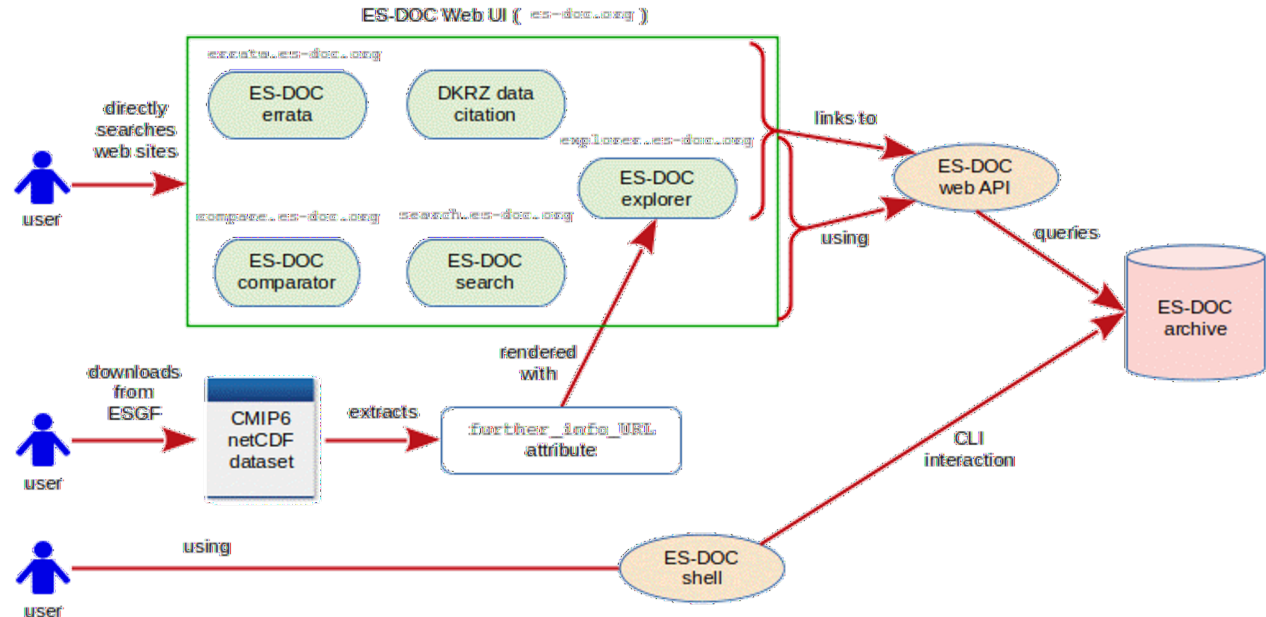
ES-DOC Web UI ( es-doc.org )

errata.es-doc.org

ES-DOC errata

DKRZ data citation

explorer.es-doc.org

ES-DOC explorer

compare.es-doc.org

search.es-doc.org

ES-DOC comparator

ES-DOC search

directly searches web sites

user

links to

using

ES-DOC web API

queries

ES-DOC archive

downloads from ESGF

user

CMIP6 netCDF dataset

extracts

rendered with

further_info_URL attribute

CLI interaction

user

using

ES-DOC shell